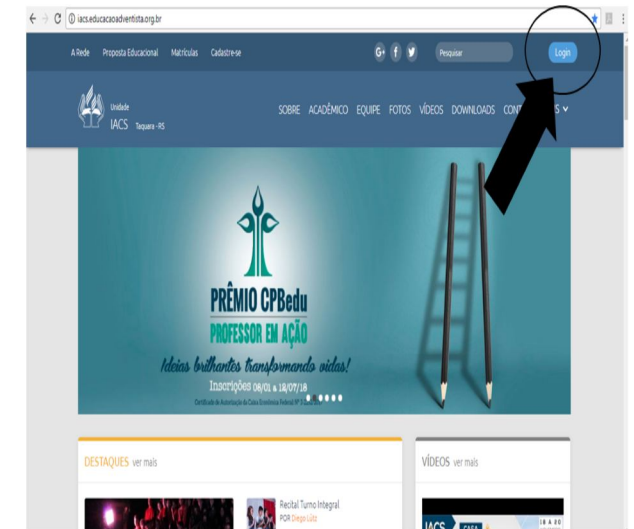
iacs.educacaoadventista.org.br

A Rede Proposta Educacional Matrículas Cadastre-se

Pesquisar

Login

Unidade
IACS Taquara - RS

SOBRE ACADÊMICO EQUIPE FOTOS VÍDEOS DOWNLOADS CONT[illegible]S

PRÊMIO CPBedu
PROFESSOR EM AÇÃO
Ideias brilhantes transformando vidas!
Inscrições 06/01 a 18/07/18
Certificado de Autorização da Caixa Econômica Federal Nº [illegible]

DESTAQUES ver mais

VÍDEOS ver mais

Recital Turno Integral
POR Diego Lutz